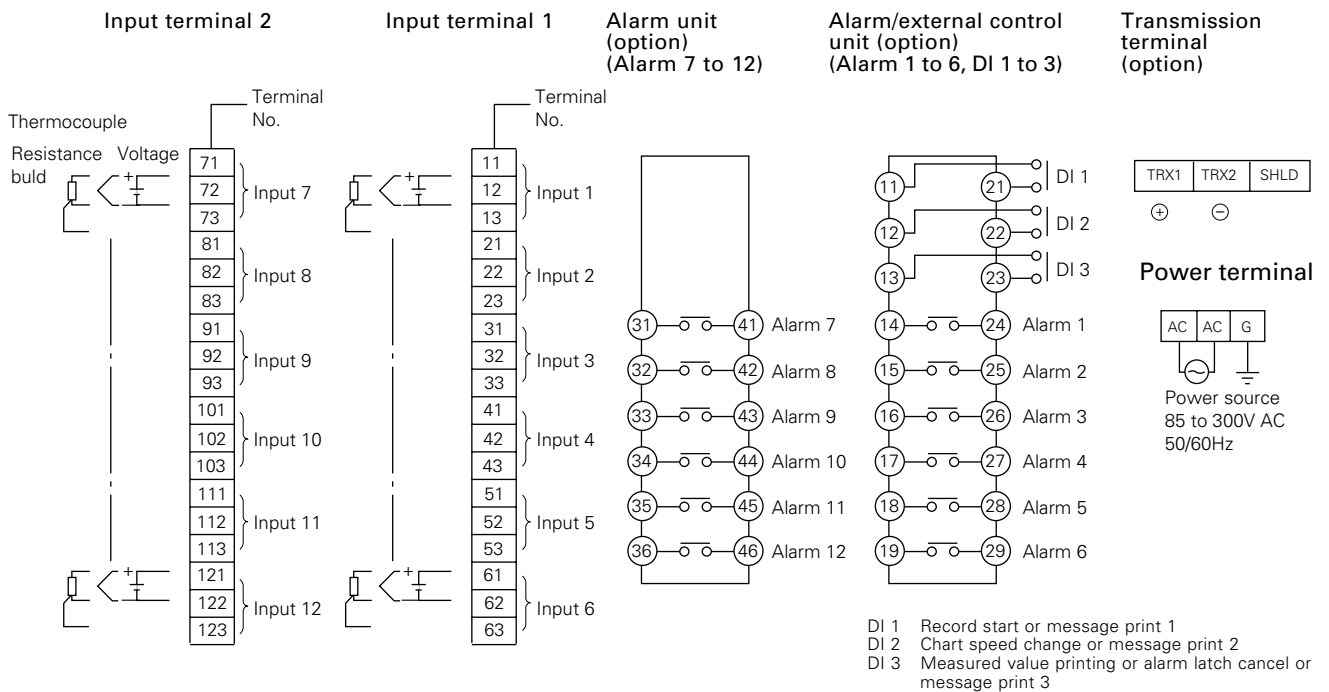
Input terminal 2

Thermocouple

Resistance buld

Voltage

Terminal No.

71
72
73
Input 7
81
82
83
Input 8
91
92
93
Input 9
101
102
103
Input 10
111
112
113
Input 11
121
122
123
Input 12

Input terminal 1

Terminal No.

11
12
13
Input 1
21
22
23
Input 2
31
32
33
Input 3
41
42
43
Input 4
51
52
53
Input 5
61
62
63
Input 6

Alarm unit (option) (Alarm 7 to 12)

31 41 Alarm 7
32 42 Alarm 8
33 43 Alarm 9
34 44 Alarm 10
35 45 Alarm 11
36 46 Alarm 12

Alarm/external control unit (option) (Alarm 1 to 6, DI 1 to 3)

11 21 DI 1
12 22 DI 2
13 23 DI 3
14 24 Alarm 1
15 25 Alarm 2
16 26 Alarm 3
17 27 Alarm 4
18 28 Alarm 5
19 29 Alarm 6

Transmission terminal (option)

| TRX1 | TRX2 | SHLD |
|---|---|---|

$\oplus$ $\ominus$

Power terminal

| AC | AC | G |
|---|---|---|

Power source
85 to 300V AC
50/60Hz

DI 1 Record start or message print 1
DI 2 Chart speed change or message print 2
DI 3 Measured value printing or alarm latch cancel or message print 3